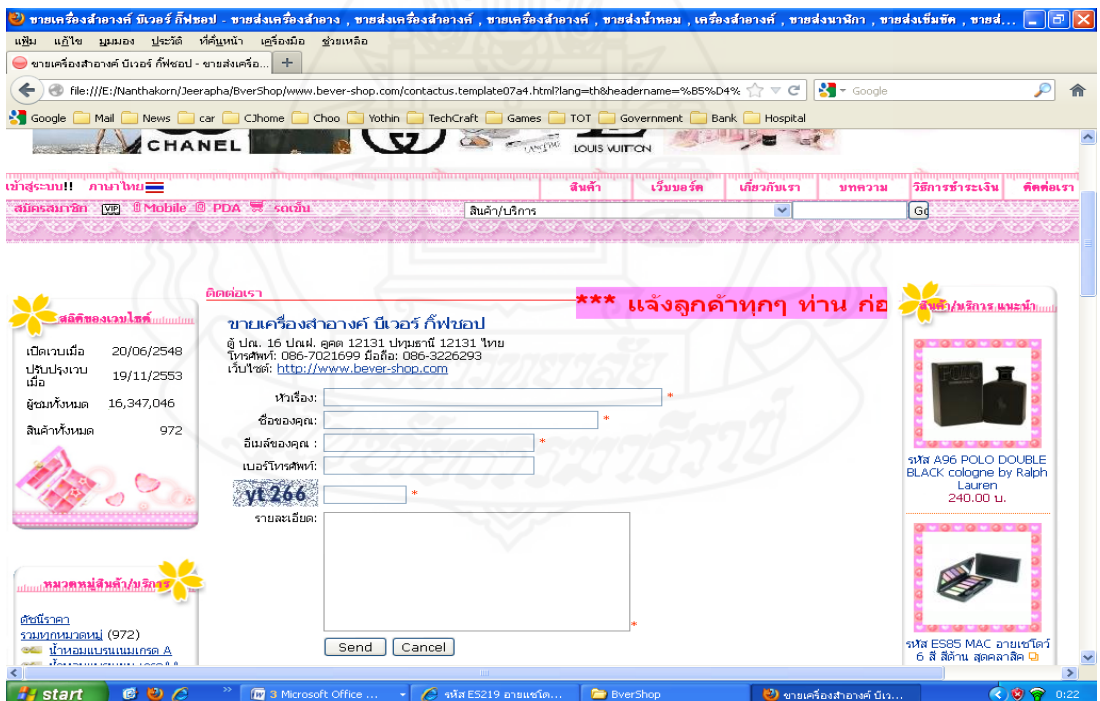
ขายเครื่องสำอางค์ บีเวอร์ กิ๊ฟชอป - ขายส่งเครื่องสำอาง , ขายส่งเครื่องสำอางค์ , ขายเครื่องสำอางค์ , ขายส่งน้ำหอม , เครื่องสำอางค์ , ขายส่งนาฬิกา , ขายส่งเข็มขัด , ขายส่...

แฟ้ม แก้ไข มุมมอง ประวัติ ที่คั่นหน้า เครื่องมือ ช่วยเหลือ

ขายเครื่องสำอางค์ บีเวอร์ กิ๊ฟชอป - ขายส่งเครื่อ...

file:///E:/Nanthakorn/Jeeraphа/BverShop/www.bever-shop.com/contactus.template07a4.html?lang=th&headername=%B5%D4%

Google

Google Mail News car CJhome Choo Yothin TechCraft Games TOT Government Bank Hospital

CHANEL LOUIS VUITTON

เข้าสู่ระบบ!! ภาษาไทย

สินค้า เว็บบอร์ด เกี่ยวกับเรา บทความ วิธีการชำระเงิน ติดต่อเรา

สมัครสมาชิก VIP Mobile PDA รถเข็น สินค้า/บริการ Go

สถิติของเวบไซต์

| เปิดเวบเมื่อ | 20/06/2548 |
|---|---|
| ปรับปรุงเวบเมื่อ | 19/11/2553 |
| ผู้ชมทั้งหมด | 16,347,046 |
| สินค้าทั้งหมด | 972 |

หมวดหมู่สินค้า/บริการ

ดัชนีราคา
รวมทุกหมวดหมู่ (972)
น้ำหอมแบรนด์เนมเกรด A

ติดต่อเรา

*** แจ้งลูกค้าทุกๆ ท่าน ก่อ

ขายเครื่องสำอางค์ บีเวอร์ กิ๊ฟชอป
ตู้ ปณ. 16 ปณฝ. คูคต 12131 ปทุมธานี 12131 ไทย
โทรศัพท์: 086-7021699 มือถือ: 086-3226293
เว็บไซต์: http://www.bever-shop.com

หัวเรื่อง: *
ชื่อของคุณ: *
อีเมล์ของคุณ : *
เบอร์โทรศัพท์:
yt266 *
รายละเอียด: *

Send Cancel

สินค้า/บริการ แนะนำ

รหัส A96 POLO DOUBLE BLACK cologne by Ralph Lauren
240.00 บ.

รหัส ES85 MAC อายแชโดว์ 6 สี สีด้าน ลุคคลาสิค

start 3 Microsoft Office ... รหัส ES219 อายแชโด... BverShop ขายเครื่องสำอางค์ บีเว... 0:22